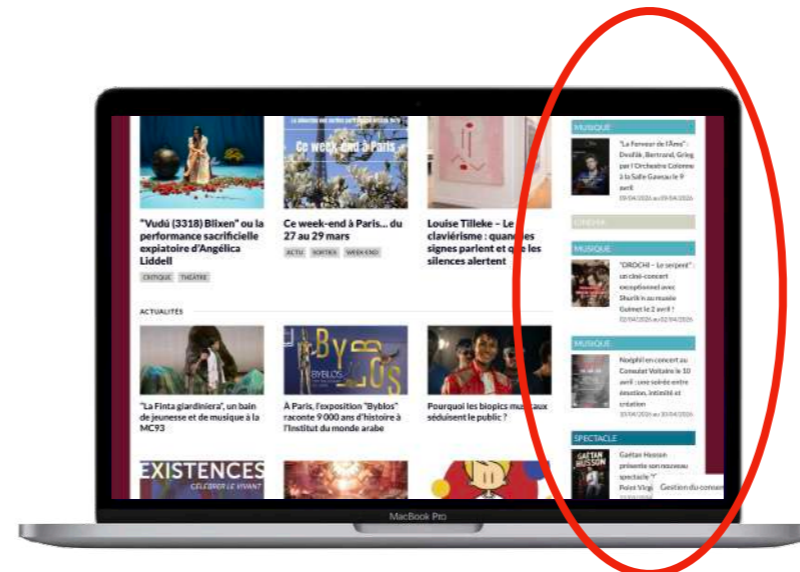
Ce week-end à Paris

"Vudú (3318) Blixen" ou la performance sacrificielle expiatoire d'Angélica Liddell

CRITIQUE THEATRE

Ce week-end à Paris… du 27 au 29 mars

ACTU SORTIES WEEK-END

Louise Tilleke – Le claviérisme : quand les signes parlent et que les silences alertent

ACTUALITÉS

"La Finta giardiniera", un bain de jeunesse et de musique à la MC93

Byblos

À Paris, l'exposition "Byblos" raconte 9 000 ans d'histoire à l'Institut du monde arabe

Pourquoi les biopics musicaux séduisent le public ?

EXISTENCES
CÉLÉBRER LE VIVANT

MUSIQUE

"La Ferveur de l'Âme" : Dvořák, Bertrand, Grieg par l'Orchestre Colonne à la Salle Gaveau le 9 avril

09/04/2026 au 09/04/2026

L'HEBDO

MUSIQUE

"OROCHI – Le serpent" : un ciné-concert exceptionnel avec Shuriken au musée Guimet le 2 avril !

02/04/2026 au 02/04/2026

MUSIQUE

Noéphil en concert au Consulat Voltaire le 10 avril : une soirée entre émotion, intimité et création

10/04/2026 au 10/04/2026

SPECTACLE

GAETAN HUSSON

Gaëtan Husson présente son nouveau spectacle "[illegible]" Point Virgule

Gestion du consen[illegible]

MacBook Pro